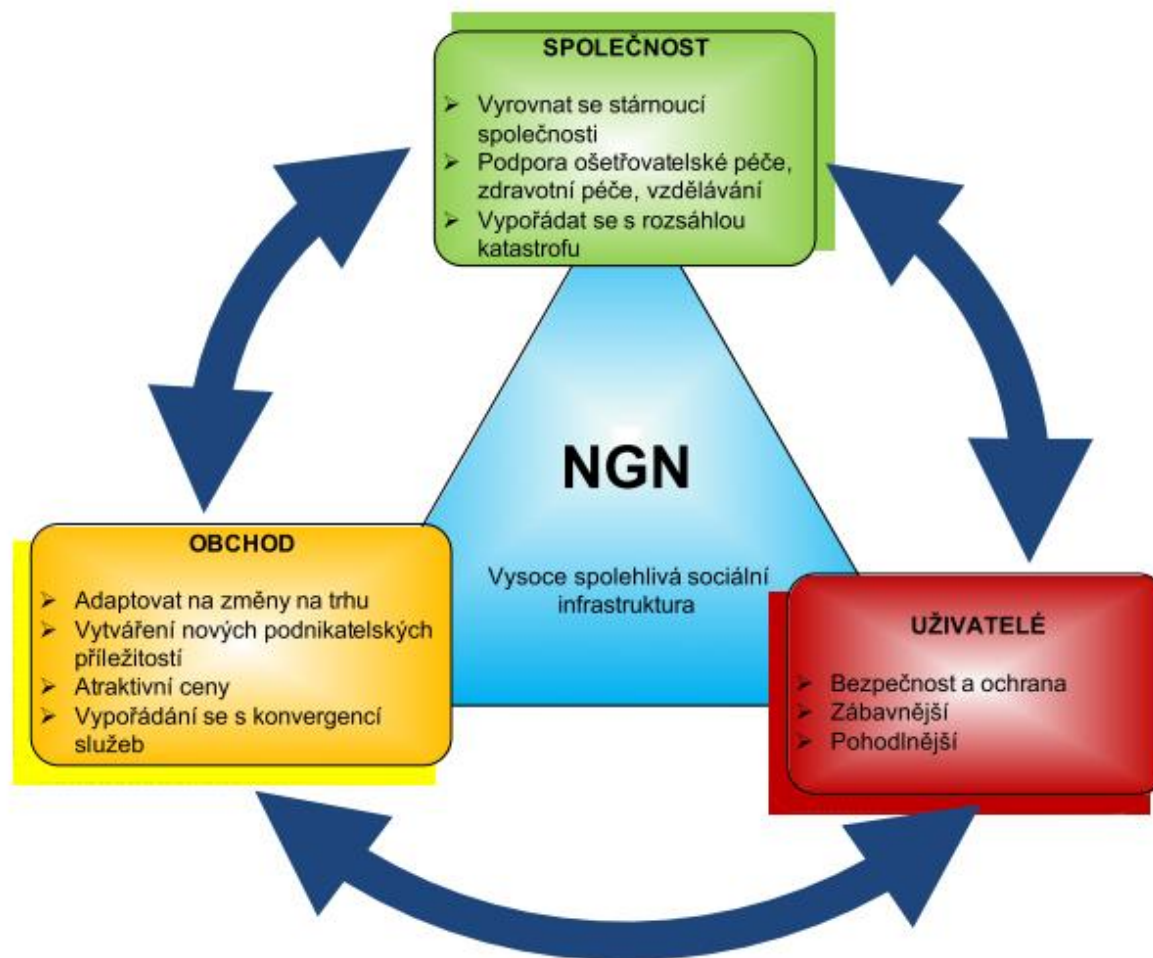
SPOLEČNOST

➢ Vyrovnat se stárnoucí společnosti
➢ Podpora ošetřovatelské péče, zdravotní péče, vzdělávání
➢ Vypořádat se s rozsáhlou katastrofu

NGN

Vysoce spolehlivá sociální infrastruktura

OBCHOD

➢ Adaptovat na změny na trhu
➢ Vytváření nových podnikatelských příležitostí
➢ Atraktivní ceny
➢ Vypořádání se s konvergencí služeb

UŽIVATELÉ

➢ Bezpečnost a ochrana
➢ Zábavnější
➢ Pohodlnější